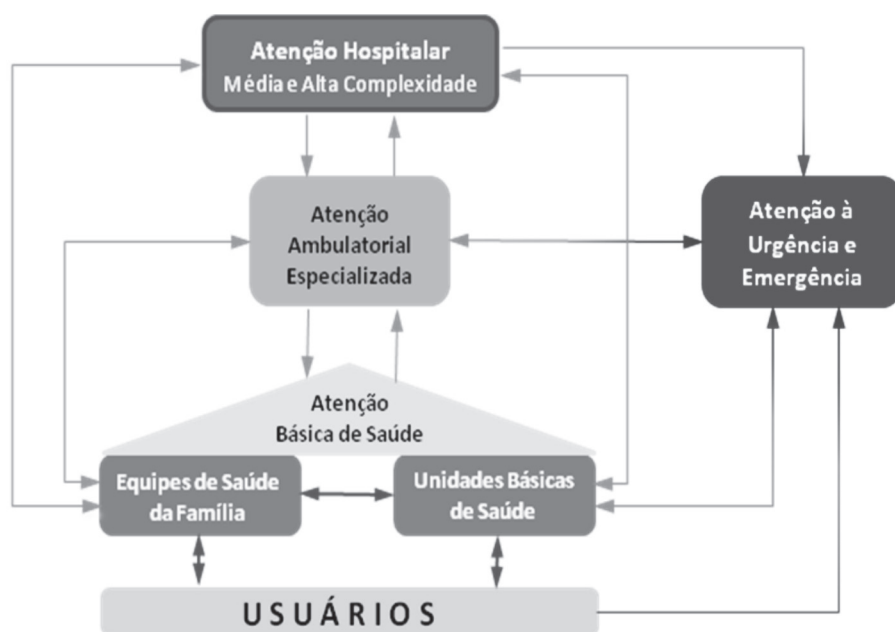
Atenção Hospitalar
Média e Alta Complexidade

Atenção Ambulatorial Especializada

Atenção à Urgência e Emergência

Atenção Básica de Saúde

Equipes de Saúde da Família

Unidades Básicas de Saúde

USUÁRIOS